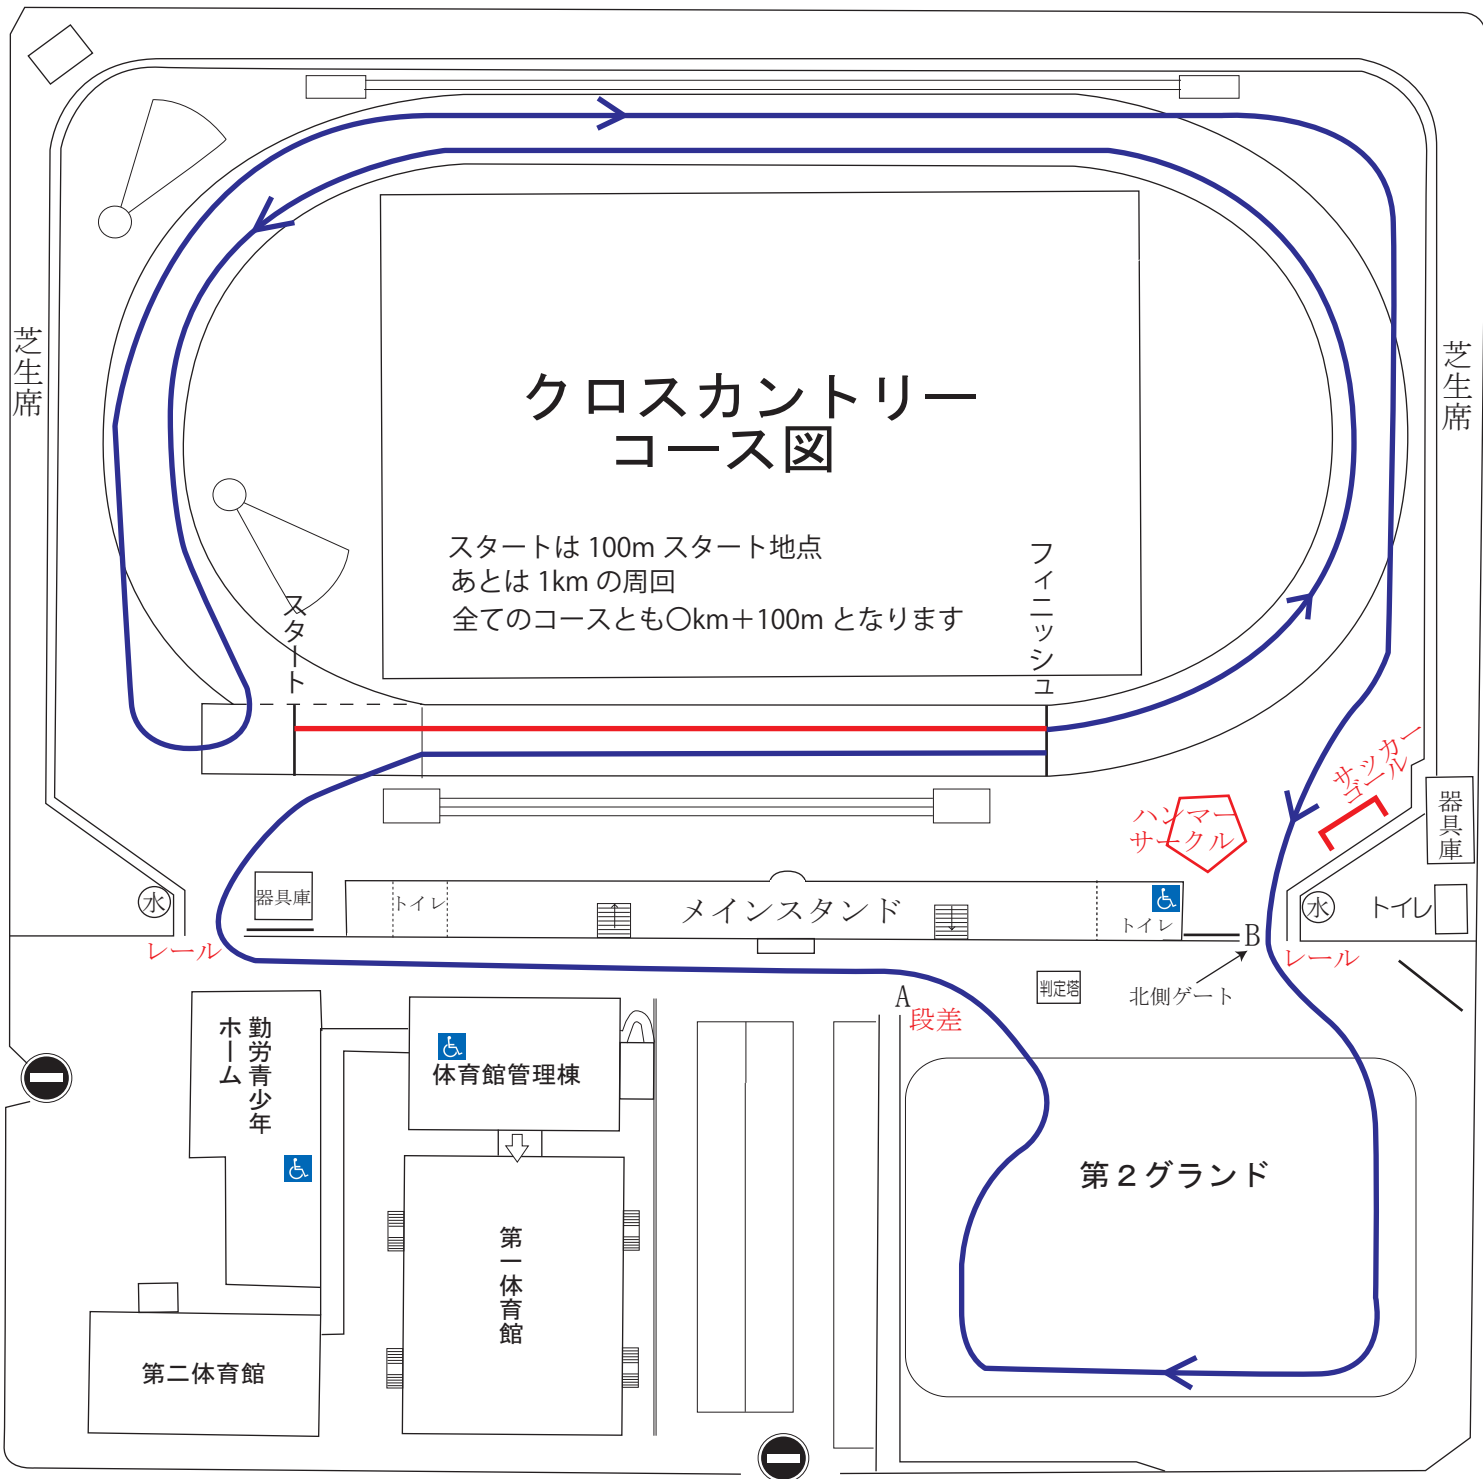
芝生席

芝生席

クロスカントリー
コース図

スタートは 100m スタート地点
あとは 1km の周回
全てのコースとも○km＋100m となります

スタート

フィニッシュ

サッカーゴール

ハンマーサークル

器具庫

器具庫

トイレ

メインスタンド

トイレ

水

水

トイレ

レール

B

レール

判定塔

北側ゲート

A

段差

勤労青少年ホーム

体育館管理棟

第２グランド

第一体育館

第二体育館